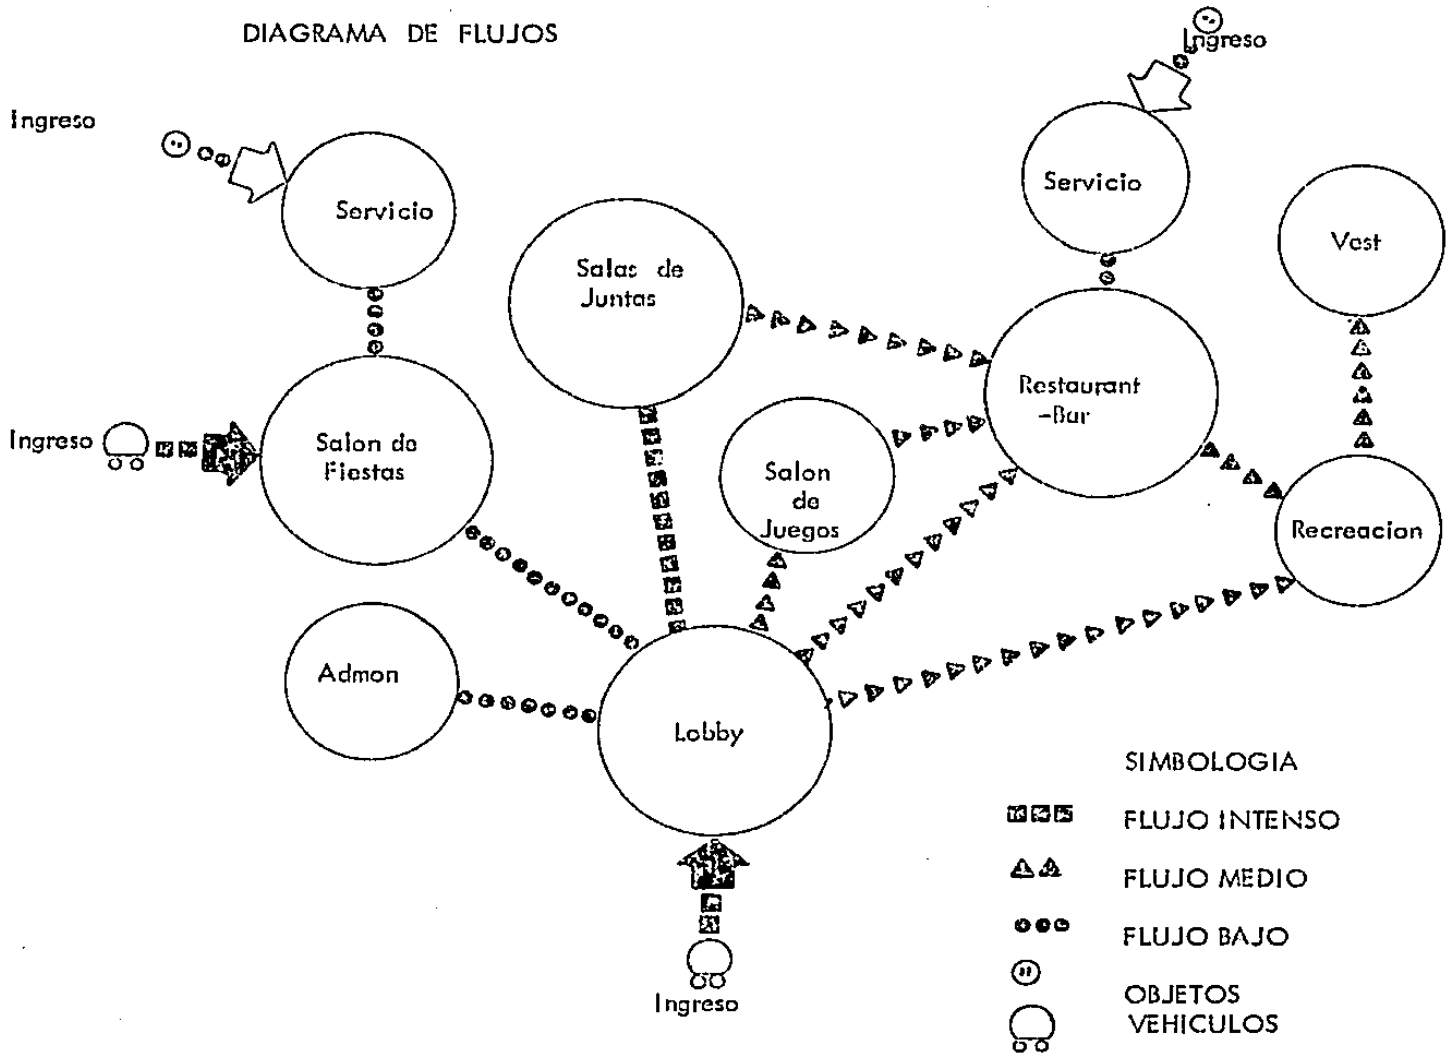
DIAGRAMA DE FLUJOS

Ingreso

Ingreso

Servicio

Servicio

Vest

Salas de Juntas

Restaurant -Bar

Ingreso

Salon de Fiestas

Salon de Juegos

Recreacion

Admon

Lobby

Ingreso

SIMBOLOGIA

FLUJO INTENSO

FLUJO MEDIO

FLUJO BAJO

OBJETOS

VEHICULOS